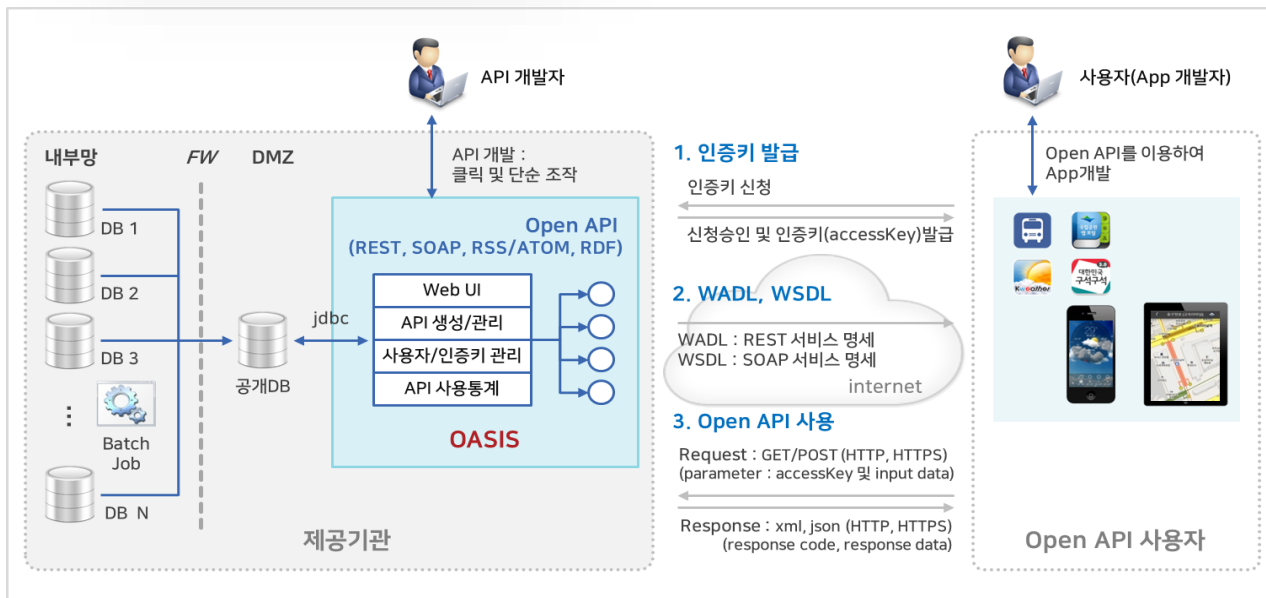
API 개발자

사용자(App 개발자)

내부망

FW

DMZ

API 개발 :
클릭 및 단순 조작

DB 1

DB 2

DB 3

⋮

Batch Job

DB N

jdbc

공개DB

Open API
(REST, SOAP, RSS/ATOM, RDF)

Web UI

API 생성/관리

사용자/인증키 관리

API 사용통계

OASIS

제공기관

1. 인증키 발급

인증키 신청

신청승인 및 인증키(accessKey)발급

2. WADL, WSDL

WADL : REST 서비스 명세
WSDL : SOAP 서비스 명세

internet

3. Open API 사용

Request : GET/POST (HTTP, HTTPS)
(parameter : accessKey 및 input data)

Response : xml, json (HTTP, HTTPS)
(response code, response data)

Open API를 이용하여
App개발

대한민국 구석구석

Kweather

Open API 사용자